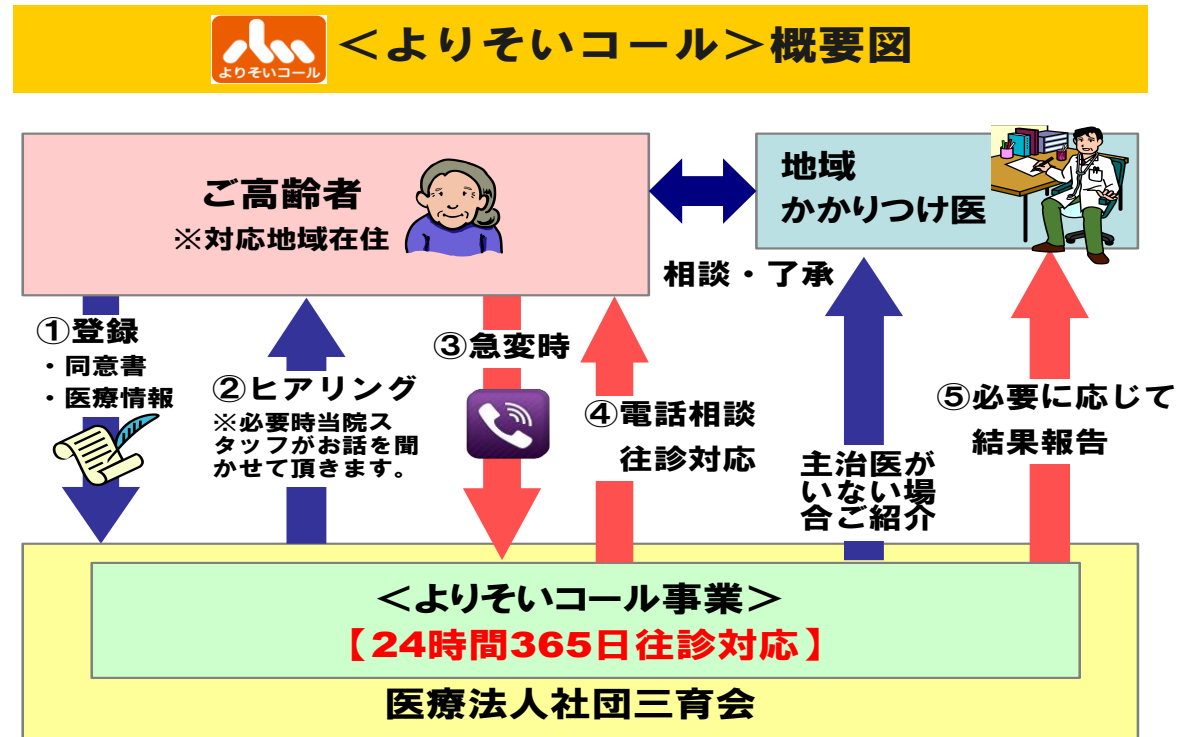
よりそいコール

＜よりそいコール＞概要図

ご高齢者
※対応地域在住

地域
かかりつけ医

相談・了承

①登録
・同意書
・医療情報

②ヒアリング
※必要時当院スタッフがお話を聞かせて頂きます。

③急変時

④電話相談
往診対応

主治医がいない場合ご紹介

⑤必要に応じて
結果報告

＜よりそいコール事業＞
【24時間365日往診対応】

医療法人社団三育会